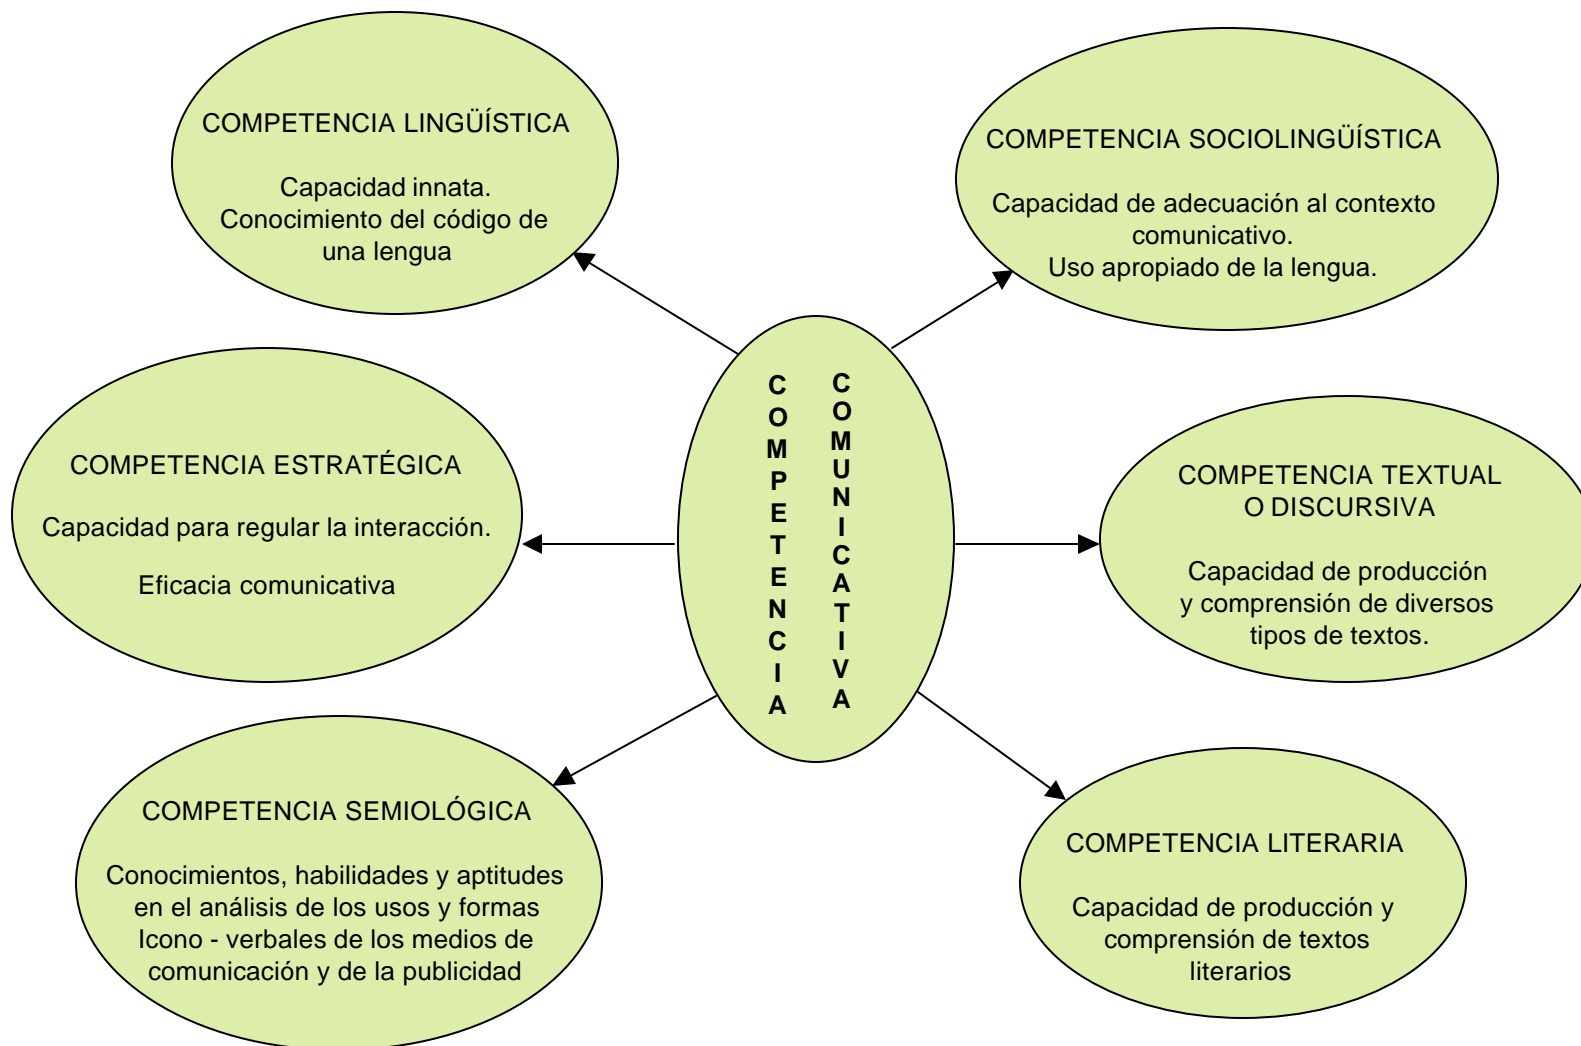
COMPETENCIA LINGÜÍSTICA

Capacidad innata.
Conocimiento del código de una lengua

COMPETENCIA SOCIOLINGÜÍSTICA

Capacidad de adecuación al contexto comunicativo.
Uso apropiado de la lengua.

COMPETENCIA COMUNICATIVA

COMPETENCIA ESTRATÉGICA

Capacidad para regular la interacción.

Eficacia comunicativa

COMPETENCIA TEXTUAL O DISCURSIVA

Capacidad de producción y comprensión de diversos tipos de textos.

COMPETENCIA SEMIOLÓGICA

Conocimientos, habilidades y aptitudes en el análisis de los usos y formas Icono - verbales de los medios de comunicación y de la publicidad

COMPETENCIA LITERARIA

Capacidad de producción y comprensión de textos literarios